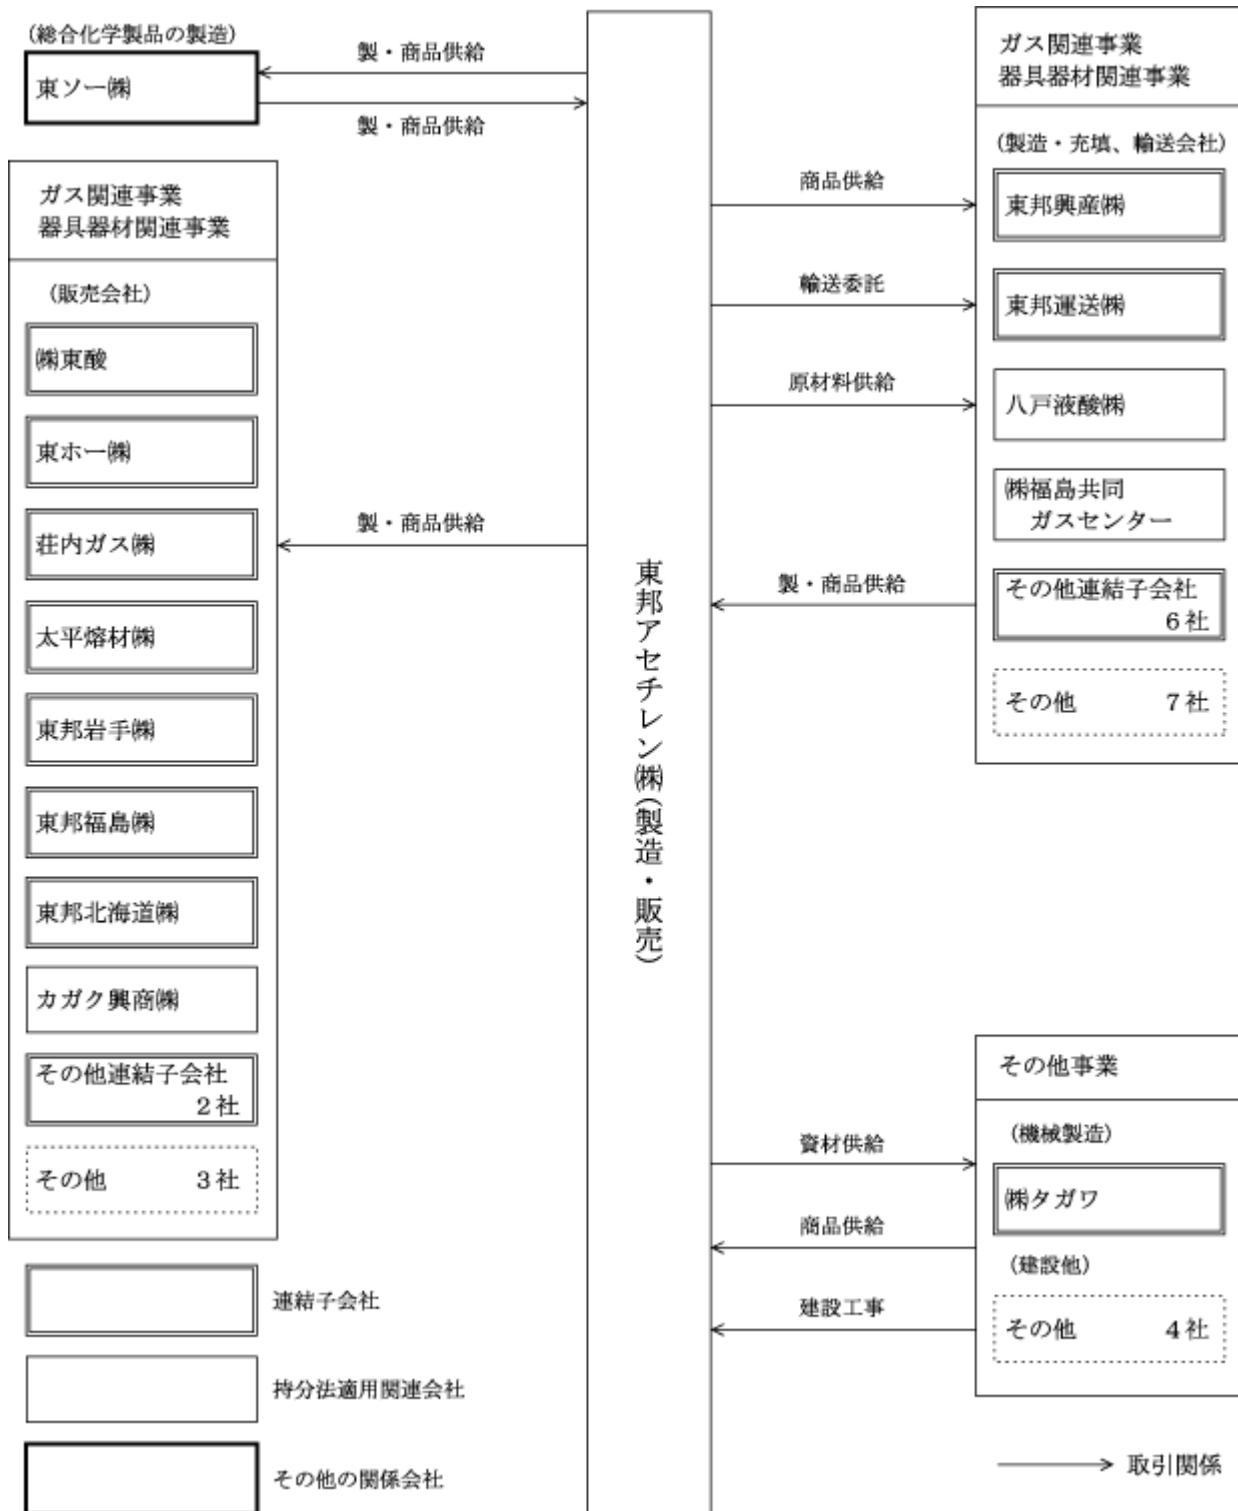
(総合化学製品の製造)

東ソー㈱

製・商品供給

製・商品供給

ガス関連事業
器具器材関連事業

(販売会社)

㈱東酸

東ホー㈱

荘内ガス㈱

太平熔材㈱

東邦岩手㈱

東邦福島㈱

東邦北海道㈱

カガク興商㈱

その他連結子会社 2社

その他 3社

製・商品供給

東邦アセチレン㈱(製造・販売)

ガス関連事業
器具器材関連事業

(製造・充填、輸送会社)

商品供給

東邦興産㈱

輸送委託

東邦運送㈱

原材料供給

八戸液酸㈱

㈱福島共同ガスセンター

製・商品供給

その他連結子会社 6社

その他 7社

その他事業

(機械製造)

資材供給

㈱タガワ

商品供給

(建設他)

建設工事

その他 4社

連結子会社

持分法適用関連会社

その他の関係会社

取引関係